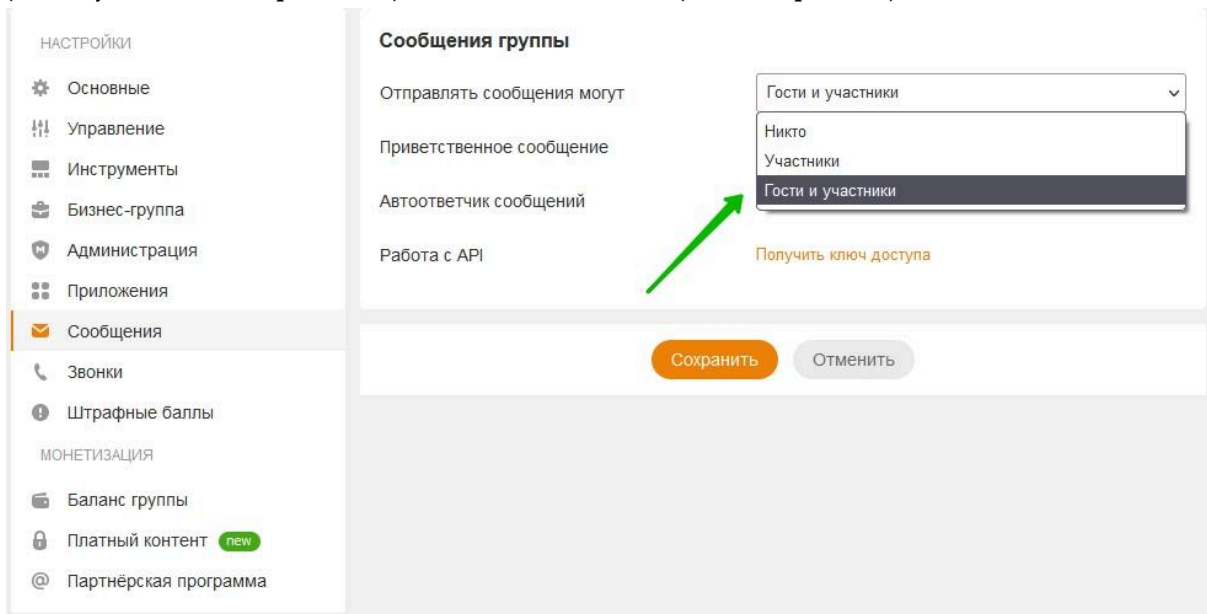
НАСТРОЙКИ

Основные

Управление

Инструменты

Бизнес-группа

Администрация

Приложения

Сообщения

Звонки

Штрафные баллы

МОНЕТИЗАЦИЯ

Баланс группы

Платный контент new

Партнёрская программа

Сообщения группы

Отправлять сообщения могут

Гости и участники

Никто

Участники

Гости и участники

Приветственное сообщение

Автоответчик сообщений

Работа с API

Получить ключ доступа

Сохранить

Отменить